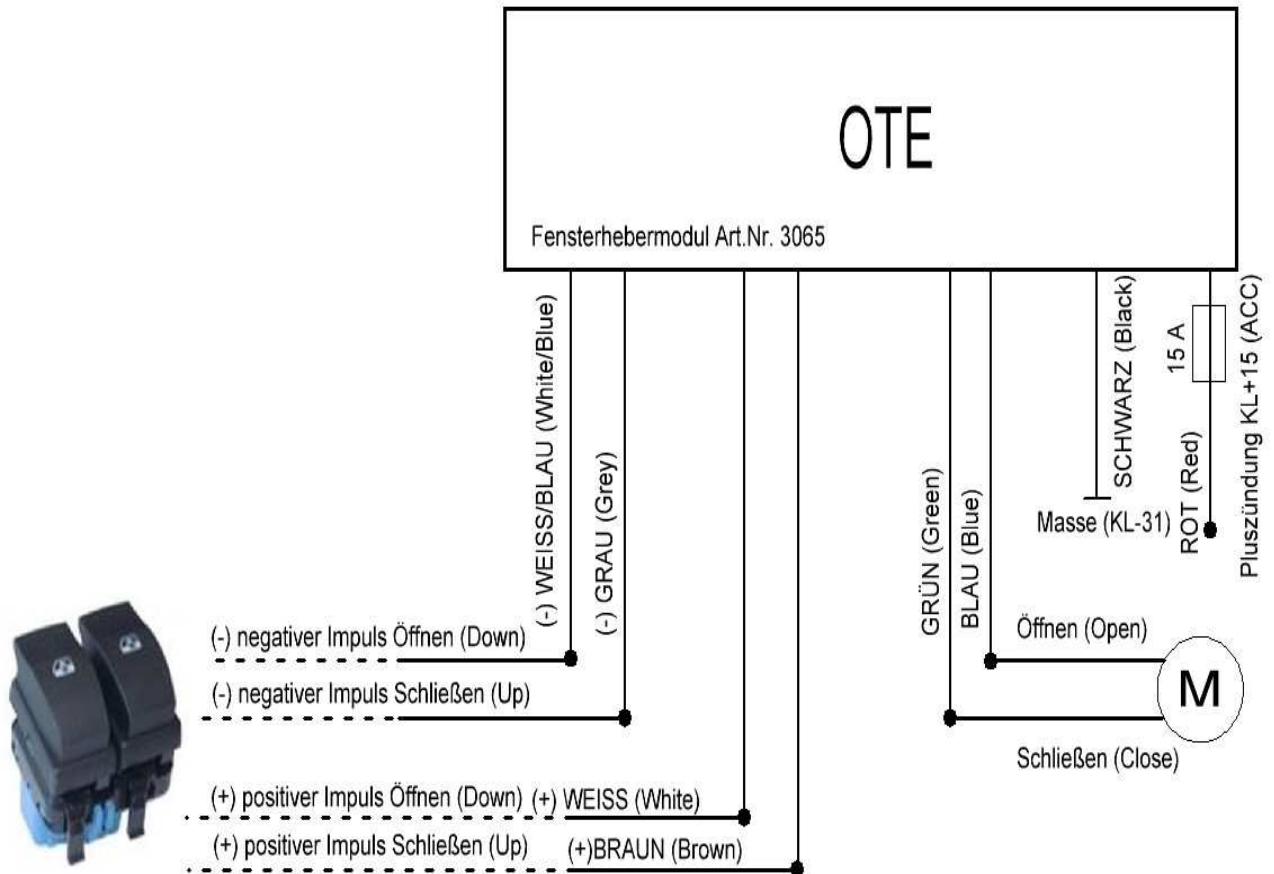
OTE

Fensterhebermodul Art.Nr. 3065

(-) WEISS/BLAU (White/Blue)

(-) GRAU (Grey)

GRÜN (Green)

BLAU (Blue)

SCHWARZ (Black)

Masse (KL-31)

15 A

ROT (Red)

Pluszündung KL+15 (ACC)

(-) negativer Impuls Öffnen (Down)

(-) negativer Impuls Schließen (Up)

(+) positiver Impuls Öffnen (Down) (+) WEISS (White)

(+) positiver Impuls Schließen (Up) (+)BRAUN (Brown)

Öffnen (Open)

M

Schließen (Close)